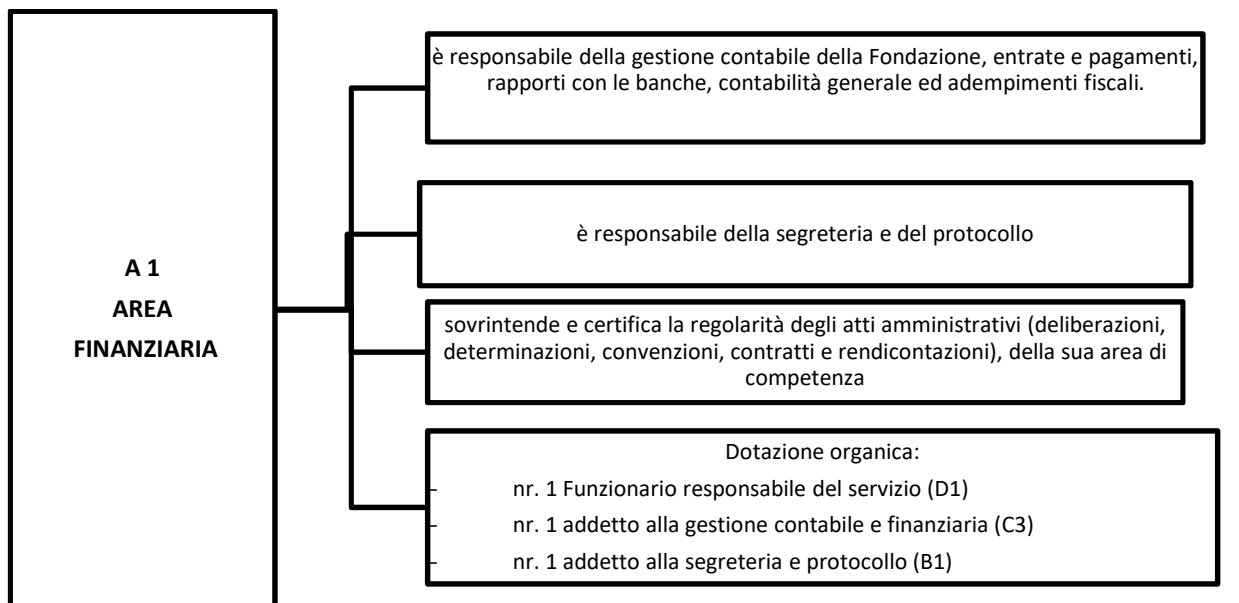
A 1
AREA
FINANZIARIA

è responsabile della gestione contabile della Fondazione, entrate e pagamenti, rapporti con le banche, contabilità generale ed adempimenti fiscali.

è responsabile della segreteria e del protocollo

sovrintende e certifica la regolarità degli atti amministrativi (deliberazioni, determinazioni, convenzioni, contratti e rendicontazioni), della sua area di competenza

Dotazione organica:
- nr. 1 Funzionario responsabile del servizio (D1)
- nr. 1 addetto alla gestione contabile e finanziaria (C3)
- nr. 1 addetto alla segreteria e protocollo (B1)